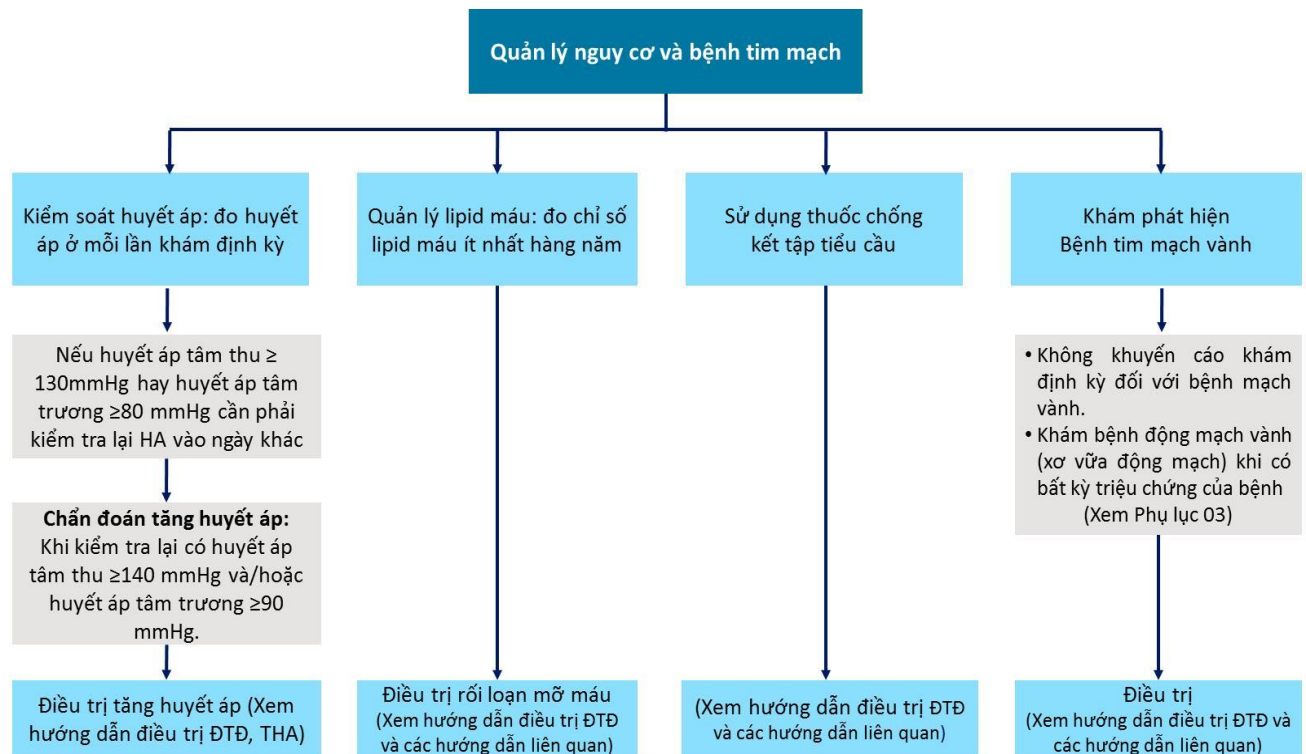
Quản lý nguy cơ và bệnh tim mạch

Kiểm soát huyết áp: đo huyết áp ở mỗi lần khám định kỳ

Nếu huyết áp tâm thu ≥ 130mmHg hay huyết áp tâm trương ≥80 mmHg cần phải kiểm tra lại HA vào ngày khác

**Chẩn đoán tăng huyết áp:** Khi kiểm tra lại có huyết áp tâm thu ≥140 mmHg và/hoặc huyết áp tâm trương ≥90 mmHg.

Điều trị tăng huyết áp (Xem hướng dẫn điều trị ĐTĐ, THA)

Quản lý lipid máu: đo chỉ số lipid máu ít nhất hàng năm

Điều trị rối loạn mỡ máu (Xem hướng dẫn điều trị ĐTĐ và các hướng dẫn liên quan)

Sử dụng thuốc chống kết tập tiểu cầu

(Xem hướng dẫn điều trị ĐTĐ và các hướng dẫn liên quan)

Khám phát hiện Bệnh tim mạch vành

• Không khuyến cáo khám định kỳ đối với bệnh mạch vành.
• Khám bệnh động mạch vành (xơ vữa động mạch) khi có bất kỳ triệu chứng của bệnh (Xem Phụ lục 03)

Điều trị (Xem hướng dẫn điều trị ĐTĐ và các hướng dẫn liên quan)